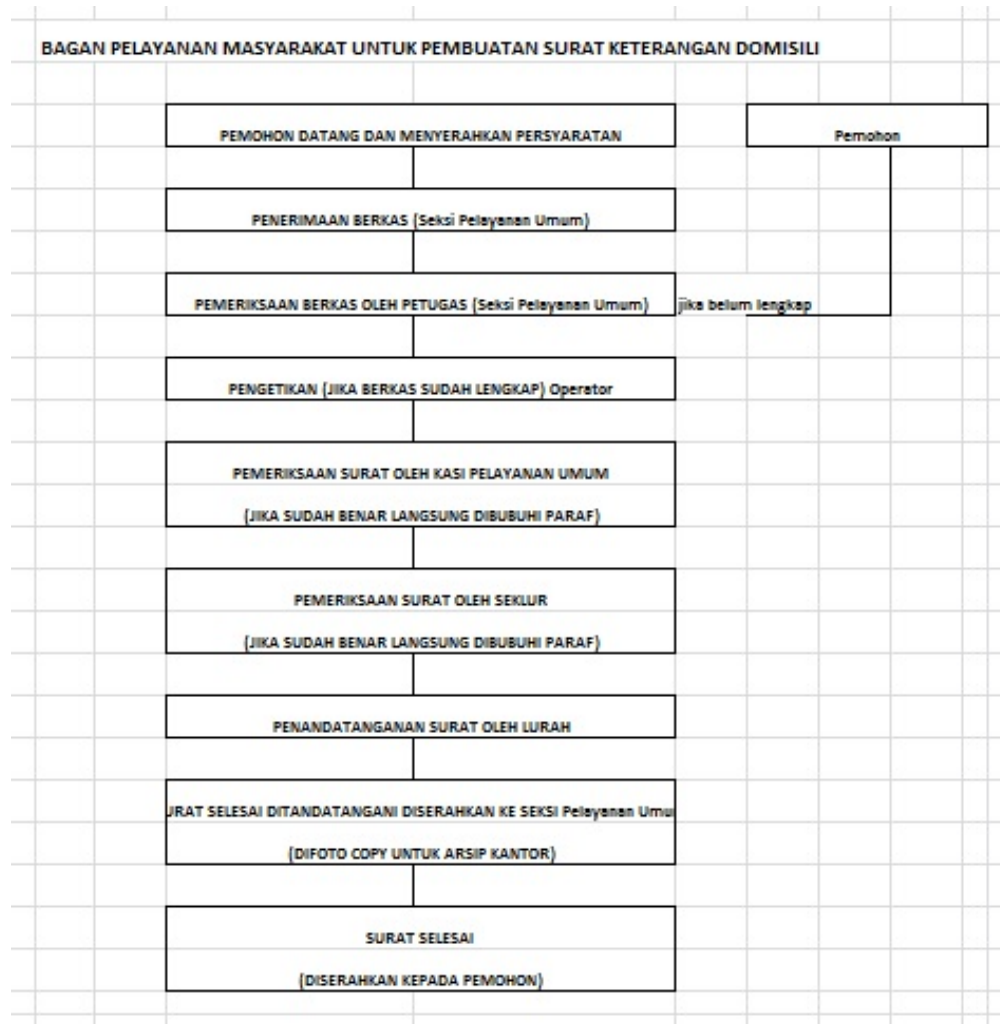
BAGAN PELAYANAN MASYARAKAT UNTUK PEMBUATAN SURAT KETERANGAN DOMISILI

PEMOHON DATANG DAN MENYERAHKAN PERSYARATAN

Pemohon

PENERIMAAN BERKAS (Seksi Pelayanan Umum)

PEMERIKSAAN BERKAS OLEH PETUGAS (Seksi Pelayanan Umum)

jika belum lengkap

PENGETIKAN (JIKA BERKAS SUDAH LENGKAP) Operator

PEMERIKSAAN SURAT OLEH KASI PELAYANAN UMUM

(JIKA SUDAH BENAR LANGSUNG DIBUBUHI PARAF)

PEMERIKSAAN SURAT OLEH SEKLUR

(JIKA SUDAH BENAR LANGSUNG DIBUBUHI PARAF)

PENANDATANGANAN SURAT OLEH LURAH

JRAT SELESAI DITANDATANGANI DISERAHKAN KE SEKSI Pelayanan Umu

(DIFOTO COPY UNTUK ARSIP KANTOR)

SURAT SELESAI

(DISERAHKAN KEPADA PEMOHON)